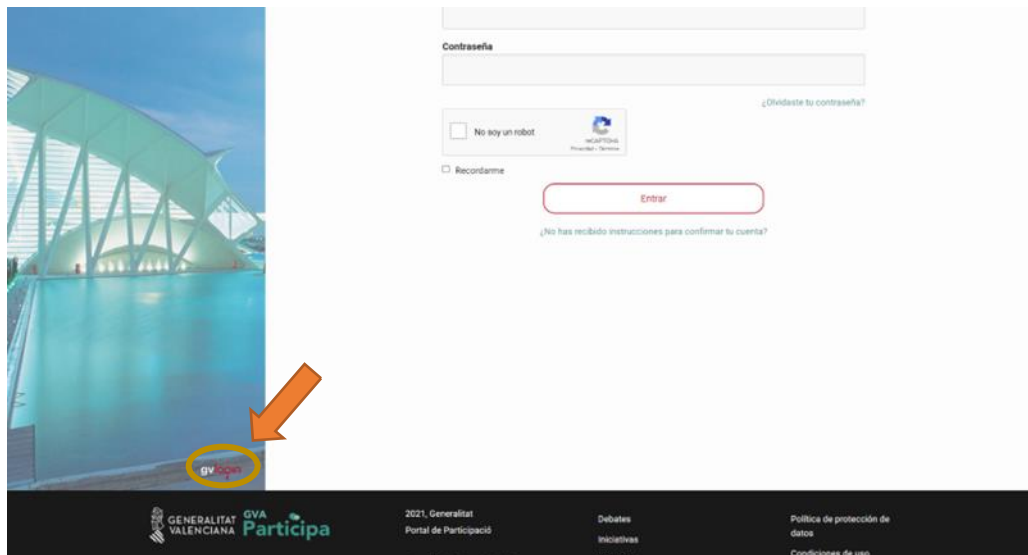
Contraseña

¿Olvidaste tu contraseña?

No soy un robot

reCAPTCHA
Privacidad - Términos

Recordarme

Entrar

¿No has recibido instrucciones para confirmar tu cuenta?

gv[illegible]

GENERALITAT VALENCIANA

GVA Participa

2021, Generalitat
Portal de Participació

Debates
Iniciativas

Política de protección de datos
Condiciones de uso